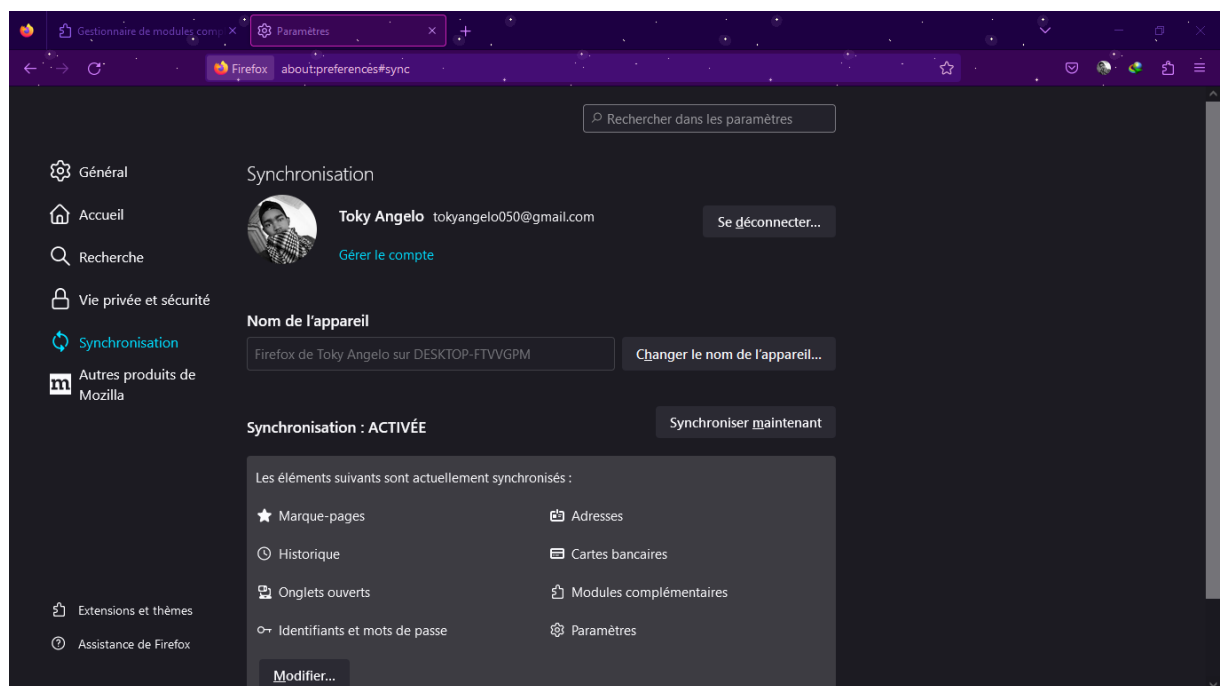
Gestionnaire de modules comp
Paramètres
Firefox about:preferences#sync

Rechercher dans les paramètres

Général
Accueil
Recherche
Vie privée et sécurité
Synchronisation
Autres produits de Mozilla

Synchronisation

Toky Angelo tokyangelo050@gmail.com
Gérer le compte
Se déconnecter…

Nom de l'appareil
Firefox de Toky Angelo sur DESKTOP-FTVVGPM
Changer le nom de l'appareil…

Synchronisation : ACTIVÉE
Synchroniser maintenant

Les éléments suivants sont actuellement synchronisés :

Marque-pages
Adresses
Historique
Cartes bancaires
Onglets ouverts
Modules complémentaires
Identifiants et mots de passe
Paramètres

Modifier…

Extensions et thèmes
Assistance de Firefox